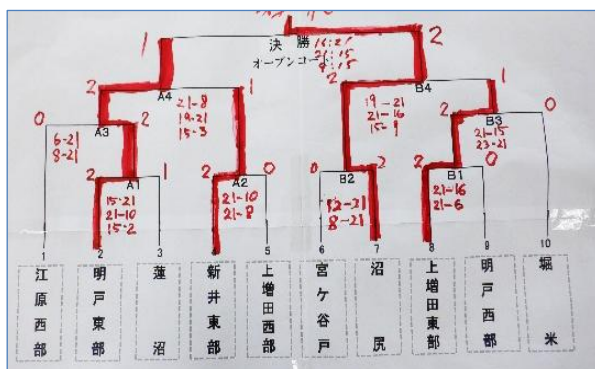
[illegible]

決 勝 16-21 21-15 21-15

オープンコート

1 2

A4 21-8 19-21 15-3

2 1

0 2

A3 6-21 8-21

A1 15-21 21-10 15-2

2 1

A2 21-10 21-8

2 0

B4 19-21 21-16 15-9

2 1

B3 21-15 23-21

2 0

B2 12-21 8-21

0 2

B1 21-16 21-6

2 0

1 江原西部
2 明戸東部
3 蓮沼
4 新井東部
5 上増田西部
6 宮ケ谷戸
7 沼尻
8 上増田東部
9 明戸西部
10 堀米